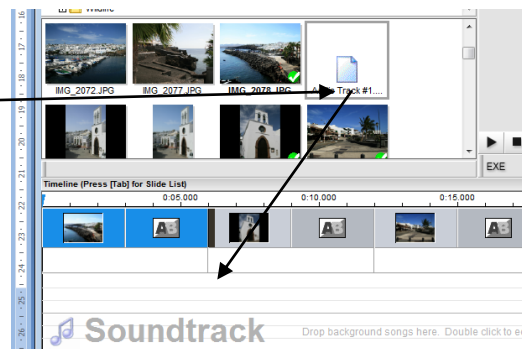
Wildlife

IMG_2072.JPG
IMG_2077.JPG
IMG_2078.JPG
A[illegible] Track #1....

EXE

Timeline (Press [Tab] for Slide List)
0:05.000
0:10.000
0:15.000

AB
AB
AB

Soundtrack
Drop background songs here. Double click to e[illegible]

16
17
18
19
20
21
22
23
24
25
26